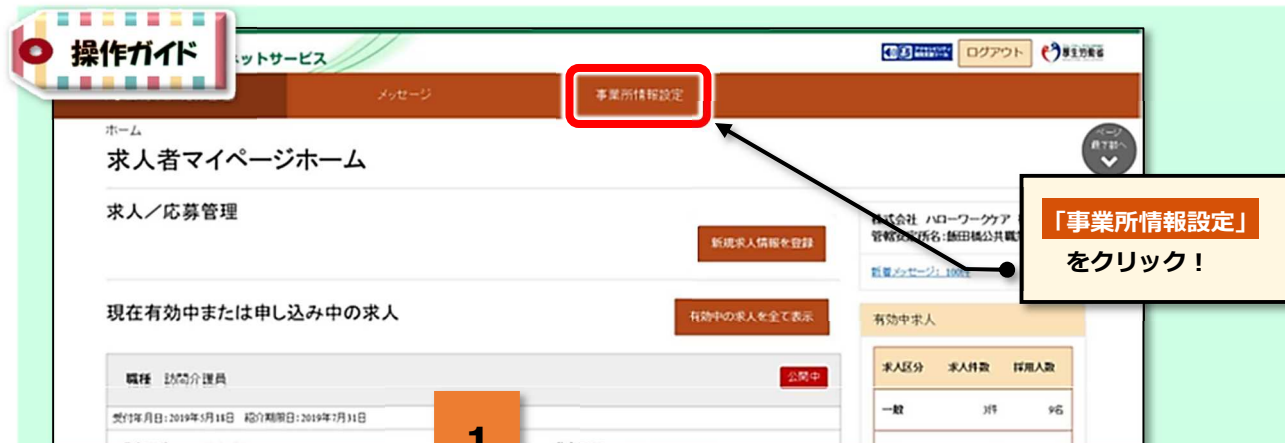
操作ガイド

ットサービス

ログアウト

メッセージ

事業所情報設定

ホーム

求人者マイページホーム

ページ最下部へ

求人／応募管理

新規求人情報を登録

株式会社 ハローワークケア
管轄安定所名：飯田橋公共職

新着メッセージ：100件

「事業所情報設定」
をクリック！

現在有効中または申し込み中の求人

有効中の求人を全て表示

有効中求人

職種 訪問介護員

公開中

受付年月日：2019年5月18日 紹介期限日：2019年7月31日

| 求人区分 | 求人件数 | 採用人数 |
|---|---|---|
| 一般 | 3件 | 9名 |

1